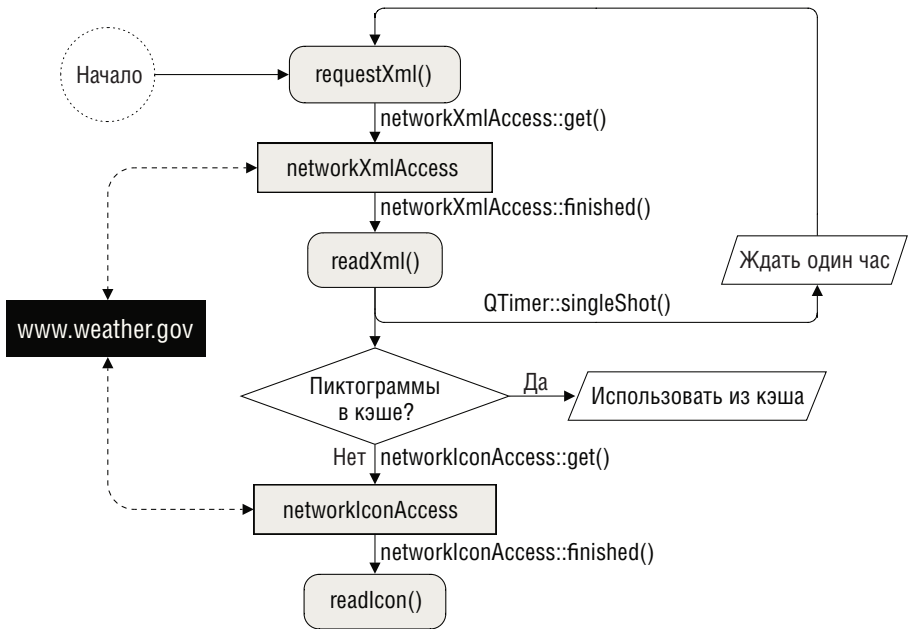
Начало

requestXml()

networkXmlAccess::get()

networkXmlAccess

networkXmlAccess::finished()

readXml()

Ждать один час

QTimer::singleShot()

www.weather.gov

Пиктограммы в кэше?

Да

Использовать из кэша

Нет

networkIconAccess::get()

networkIconAccess

networkIconAccess::finished()

readIcon()